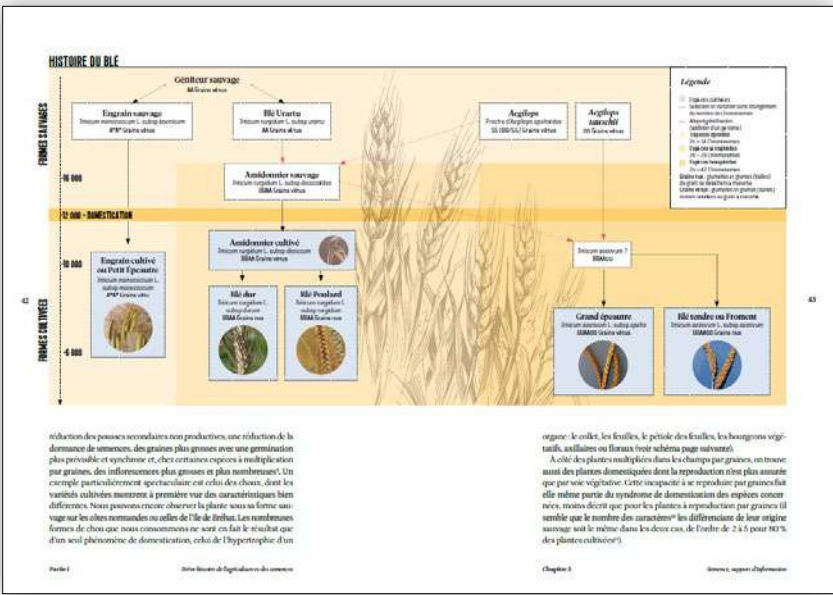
HISTOIRE DU BLE

FORMES SAUVAGES

FORMES CULTIVÉES

Géniteur sauvage
AA Graine vêtue

Engrain sauvage
Triticum monococcum L. subsp. boeoticum
A$^m$A$^m$ Graine vêtue

Blé Urartu
Triticum turgidum L. subsp. urartu
AA Graine vêtue

Aegilops
Proche d'Aegilops speltoides
SS (BB/SS) Graine vêtue

Aegilops tauschii
DD Graine vêtue

-10 000

Amidonnier sauvage
Triticum turgidum L. subsp. dicoccoides
BBAA Graine vêtue

-12 000 - DOMESTICATION

-10 000

Engrain cultivé ou Petit Épeautre
Triticum monococcum L. subsp. monococcum
A$^m$A$^m$ Graine vêtue

Amidonnier cultivé
Triticum turgidum L. subsp. dicoccum
BBAA Graine vêtue

Triticum aestivum ?
BBAADD

Blé dur
Triticum turgidum L. subsp. durum
BBAA Graine nue

Blé Poulard
Triticum turgidum L. subsp. turgidum
BBAA Graine nue

Grand épeautre
Triticum aestivum L. subsp. spelta
BBAADD Graine vêtue

Blé tendre ou Froment
Triticum aestivum L. subsp. aestivum
BBAADD Graine nue

-6 000

Légende
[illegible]

42

43

réduction des pousses secondaires non productives, une réduction de la dormance de semences, des graines plus grosses avec une germination plus prévisible et synchrone et, chez certaines espèces à multiplication par graines, des inflorescences plus grosses et plus nombreuses. Un exemple particulièrement spectaculaire est celui des choux, dont les variétés cultivées montrent à première vue des caractéristiques bien différentes. Nous pouvons encore observer la plante sous sa forme sauvage sur les côtes normandes ou celles de l'île de Bréhat. Les nombreuses formes de chou que nous consommons ne sont en fait le résultat que d'un seul phénomène de domestication, celui de l'hypertrophie d'un

organe : le collet, les feuilles, le pétiole des feuilles, les bourgeons végétatifs, axillaires ou floraux (voir schéma page suivante).

À côté des plantes multipliées dans les champs par graines, on trouve aussi des plantes domestiquées dont la reproduction n'est plus assurée que par voie végétative. Cette incapacité à se reproduire par graines fait elle même partie du syndrome de domestication des espèces concernées, moins décrit que pour les plantes à reproduction par graines (il semble que le nombre des caractères différenciant de leur origine sauvage soit le même dans les deux cas, de l'ordre de 2 à 5 pour 80 % des plantes cultivées).

Partie I

Brève histoire de l'agriculture et des semences

Chapitre 3

Semences, supports d'information